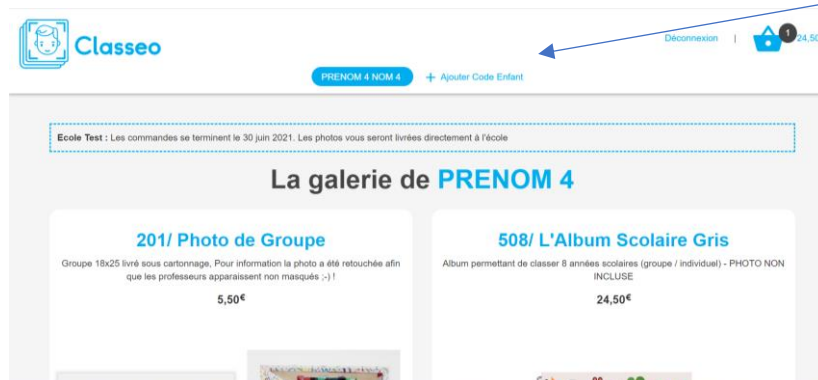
Classeo

Déconnexion | 1 24,50

PRENOM 4 NOM 4 + Ajouter Code Enfant

Ecole Test : Les commandes se terminent le 30 juin 2021. Les photos vous seront livrées directement à l'école

La galerie de PRENOM 4

201/ Photo de Groupe

Groupe 18x25 livré sous cartonnage. Pour information la photo a été retouchée afin que les professeurs apparaissent non masqués ;-) !

5,50€

508/ L'Album Scolaire Gris

Album permettant de classer 8 années scolaires (groupe / individuel) - PHOTO NON INCLUSE

24,50€